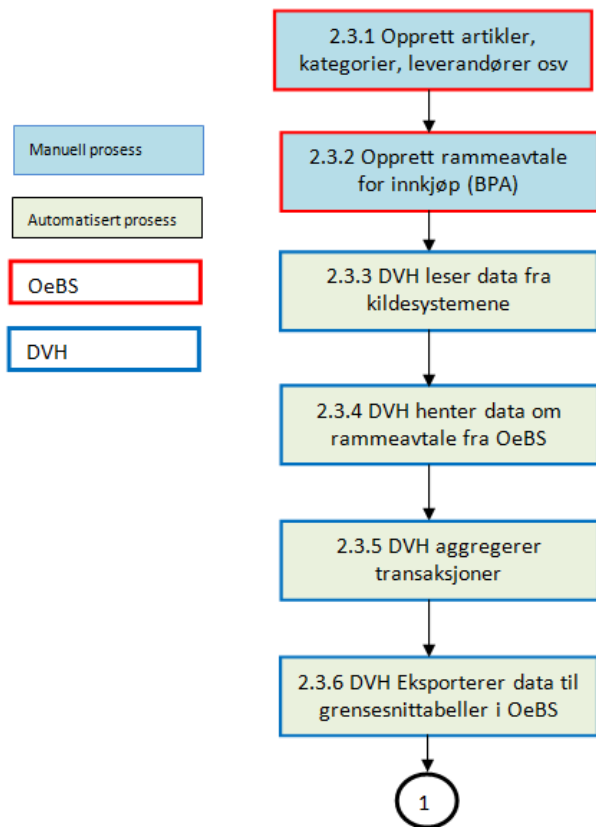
Manuell prosess

Automatisert prosess

OeBS

DVH

2.3.1 Opprett artikler, kategorier, leverandører osv

2.3.2 Opprett rammeavtale for innkjøp (BPA)

2.3.3 DVH leser data fra kildesystemene

2.3.4 DVH henter data om rammeavtale fra OeBS

2.3.5 DVH aggregerer transaksjoner

2.3.6 DVH Eksporterer data til grensesnittabeller i OeBS

1